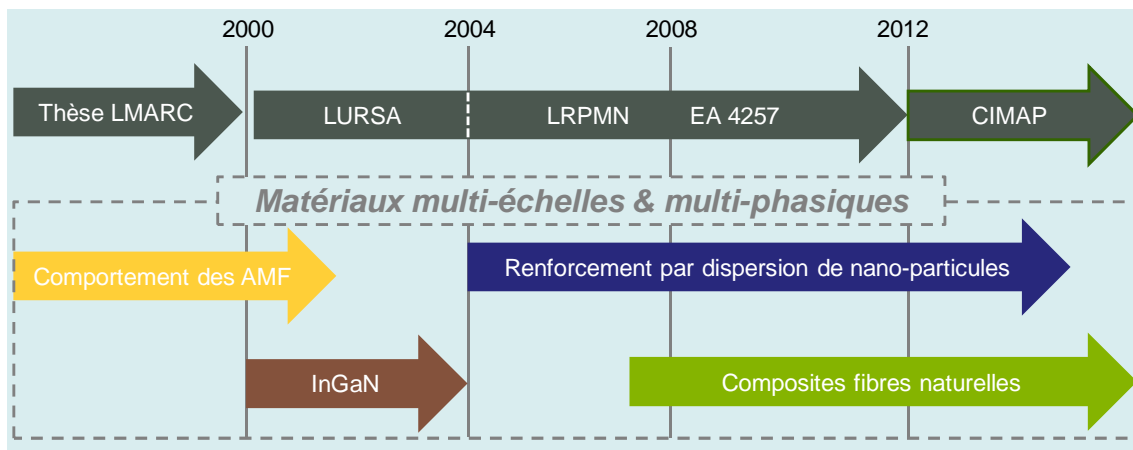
2000
2004
2008
2012

Thèse LMARC
LURSA
LRPMN
EA 4257
CIMAP

Matériaux multi-échelles & multi-phasiques

Comportement des AMF
Renforcement par dispersion de nano-particules
InGaN
Composites fibres naturelles